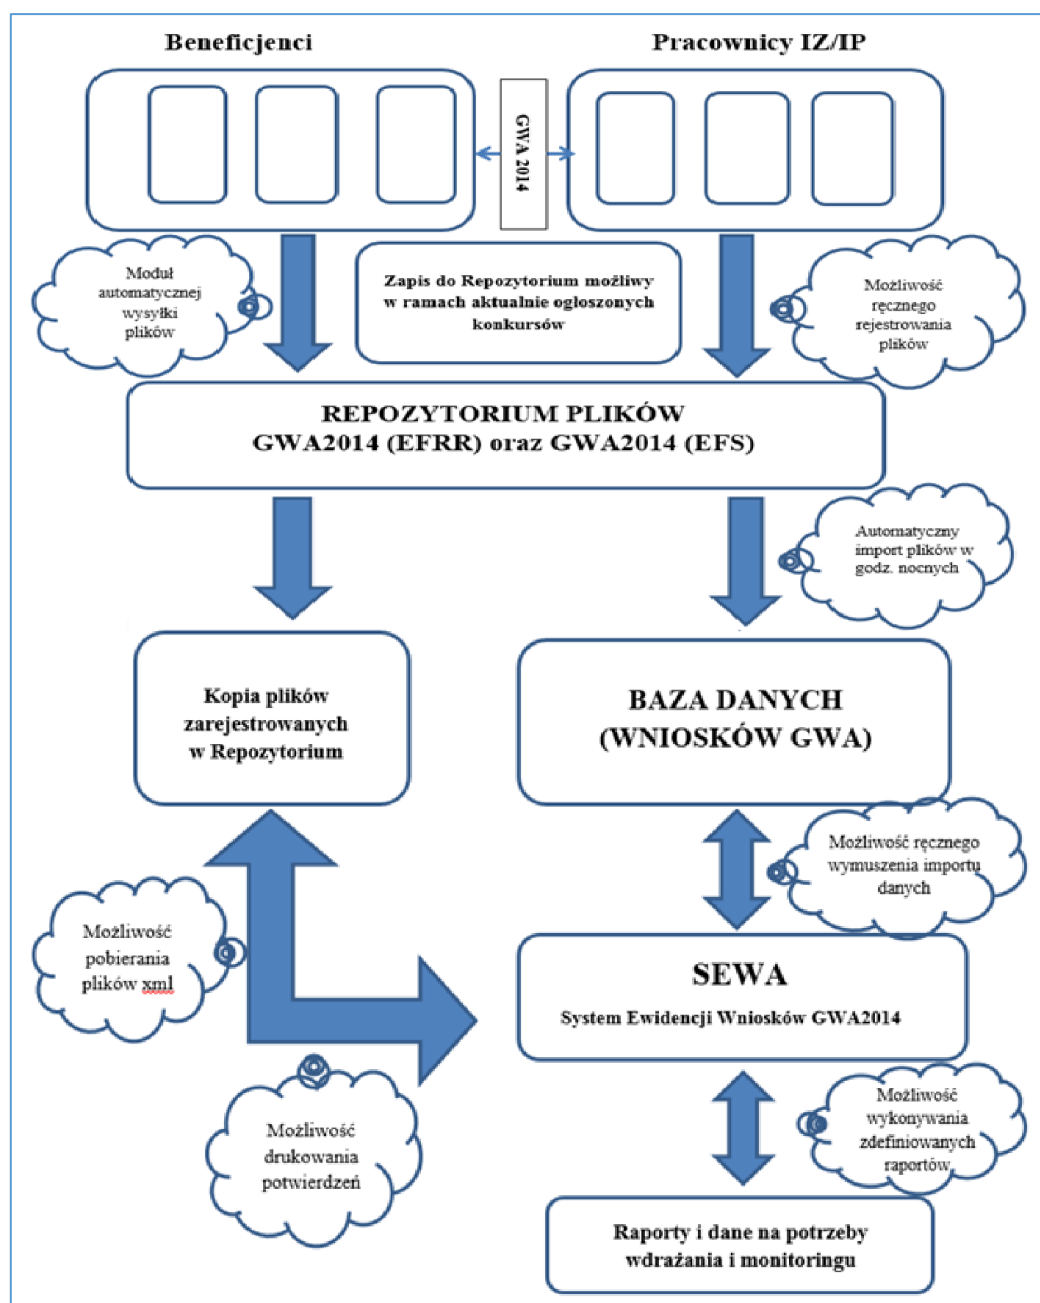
Beneficjenci

Pracownicy IZ/IP

GWA 2014

Moduł automatycznej wysyłki plików

Zapis do Repozytorium możliwy w ramach aktualnie ogłoszonych konkursów

Możliwość ręcznego rejestrowania plików

REPOZYTORIUM PLIKÓW
GWA2014 (EFRR) oraz GWA2014 (EFS)

Automatyczny import plików w godz. nocnych

Kopia plików zarejestrowanych w Repozytorium

BAZA DANYCH
(WNIOSKÓW GWA)

Możliwość ręcznego wymuszenia importu danych

Możliwość pobierania plików xml

SEWA

System Ewidencji Wniosków GWA2014

Możliwość drukowania potwierdzeń

Możliwość wykonywania zdefiniowanych raportów

Raporty i dane na potrzeby wdrażania i monitoringu